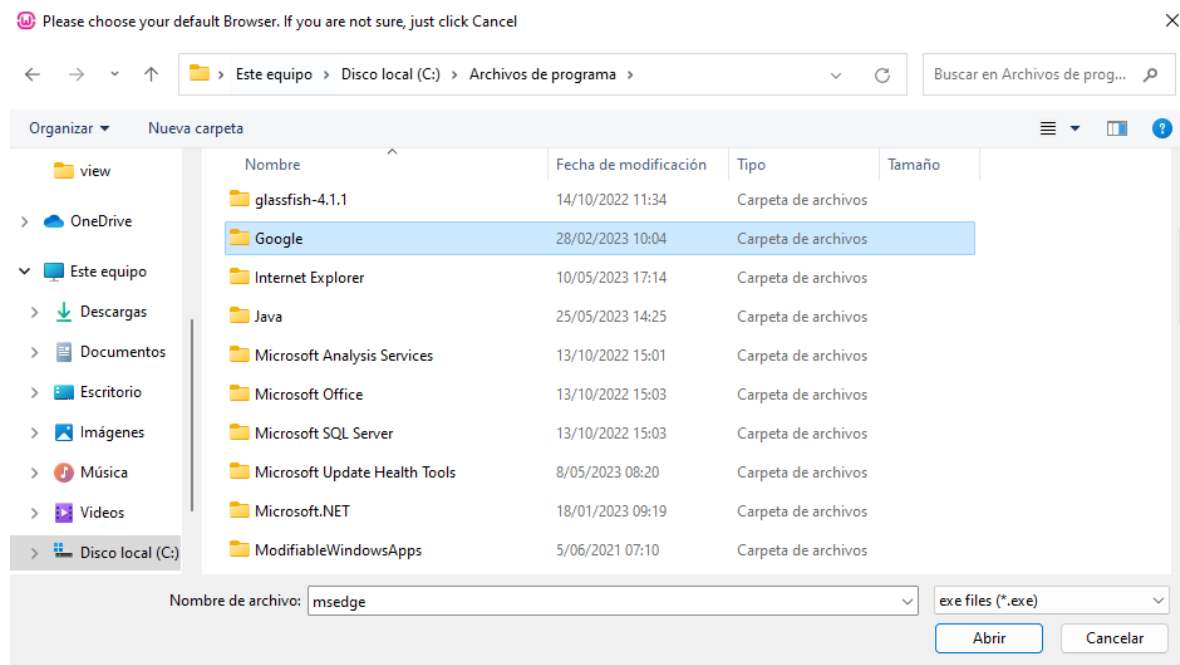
Please choose your default Browser. If you are not sure, just click Cancel

Este equipo > Disco local (C:) > Archivos de programa >

Buscar en Archivos de prog...

Organizar ▾ Nueva carpeta

view
OneDrive
Este equipo
Descargas
Documentos
Escritorio
Imágenes
Música
Videos
Disco local (C:)

| Nombre | Fecha de modificación | Tipo | Tamaño |
|---|---|---|---|
| glassfish-4.1.1 | 14/10/2022 11:34 | Carpeta de archivos | |
| Google | 28/02/2023 10:04 | Carpeta de archivos | |
| Internet Explorer | 10/05/2023 17:14 | Carpeta de archivos | |
| Java | 25/05/2023 14:25 | Carpeta de archivos | |
| Microsoft Analysis Services | 13/10/2022 15:01 | Carpeta de archivos | |
| Microsoft Office | 13/10/2022 15:03 | Carpeta de archivos | |
| Microsoft SQL Server | 13/10/2022 15:03 | Carpeta de archivos | |
| Microsoft Update Health Tools | 8/05/2023 08:20 | Carpeta de archivos | |
| Microsoft.NET | 18/01/2023 09:19 | Carpeta de archivos | |
| ModifiableWindowsApps | 5/06/2021 07:10 | Carpeta de archivos | |

Nombre de archivo: msedge
exe files (*.exe)
Abrir
Cancelar